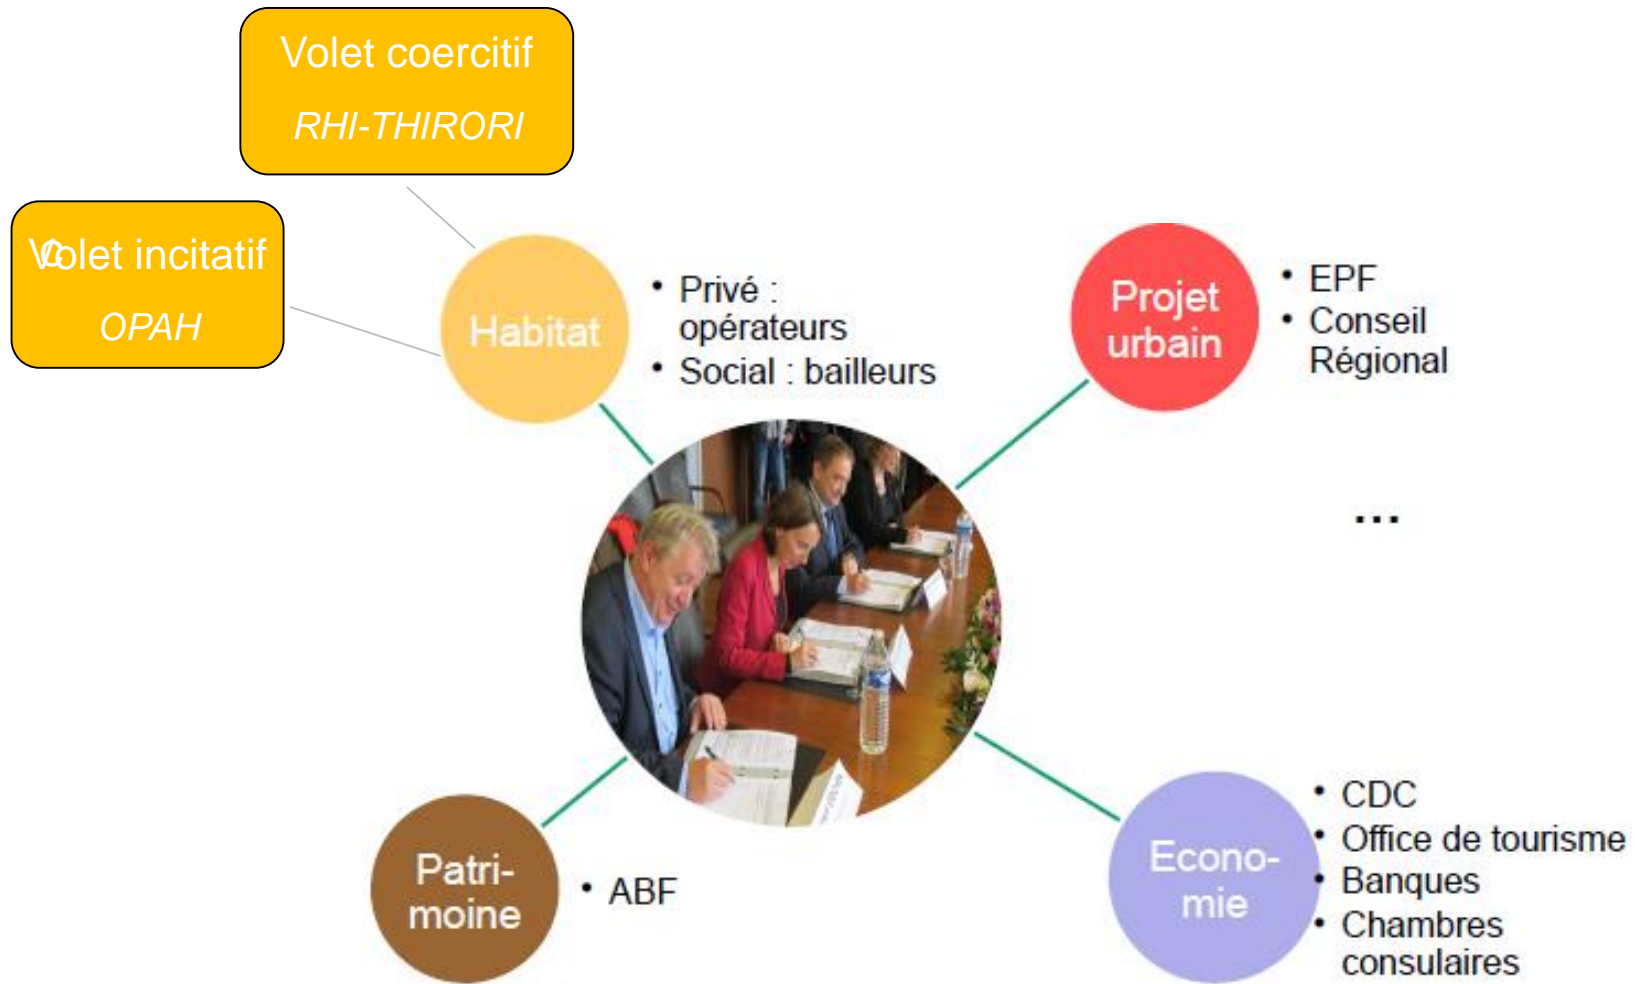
Volet coercitif
RHI-THIRORI

Volet incitatif
OPAH

Habitat

- Privé : opérateurs
- Social : bailleurs

Projet urbain

- EPF
- Conseil Régional

...

Patri-moine

- ABF

Econo-mie

- CDC
- Office de tourisme
- Banques
- Chambres consulaires